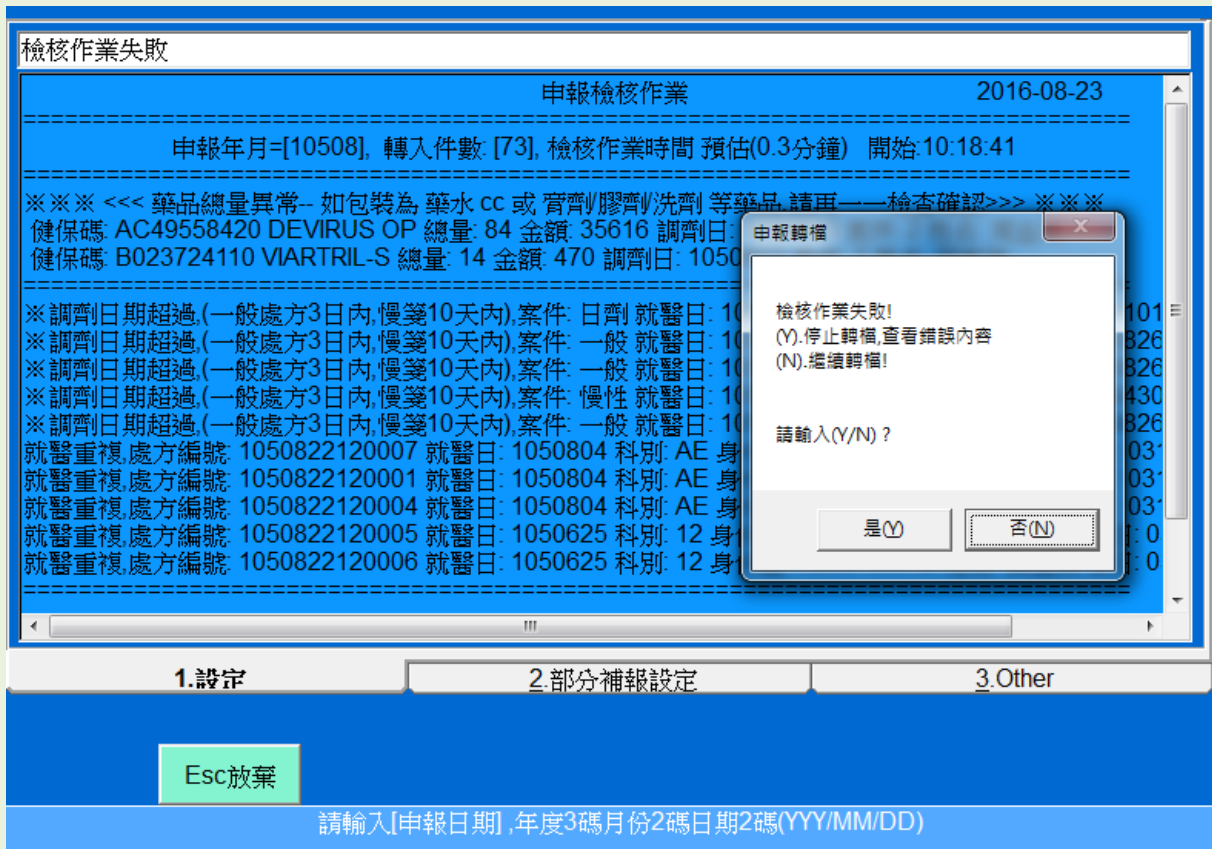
檢核作業失敗

申報檢核作業 2016-08-23
==========================================================
申報年月=[10508], 轉入件數: [73], 檢核作業時間 預估(0.3分鐘) 開始:10:18:41
==========================================================
※※※ <<< 藥品總量異常-- 如包裝為 藥水 cc 或 膏劑/膠劑/洗劑 等藥品,請再一一檢查確認>>> ※※※
健保碼: AC49558420 DEVIRUS OP 總量: 84 金額: 35616 調劑日: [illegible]
健保碼: B023724110 VIATRIL-S 總量: 14 金額: 470 調劑日: 1050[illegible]

※調劑日期超過,(一般處方3日內,慢箋10天內),案件: 日劑 就醫日: 10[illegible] 101
※調劑日期超過,(一般處方3日內,慢箋10天內),案件: 一般 就醫日: 10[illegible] 826
※調劑日期超過,(一般處方3日內,慢箋10天內),案件: 一般 就醫日: 10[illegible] 826
※調劑日期超過,(一般處方3日內,慢箋10天內),案件: 慢性 就醫日: 10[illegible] 430
※調劑日期超過,(一般處方3日內,慢箋10天內),案件: 一般 就醫日: 10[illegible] 826
就醫重複,處方編號: 1050822120007 就醫日: 1050804 科別: AE 身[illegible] 031
就醫重複,處方編號: 1050822120001 就醫日: 1050804 科別: AE 身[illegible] 031
就醫重複,處方編號: 1050822120004 就醫日: 1050804 科別: AE 身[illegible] 031
就醫重複,處方編號: 1050822120005 就醫日: 1050625 科別: 12 身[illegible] 0
就醫重複,處方編號: 1050822120006 就醫日: 1050625 科別: 12 身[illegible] 0
==========================================================

申報轉檔
檢核作業失敗!
(Y).停止轉檔,查看錯誤內容
(N).繼續轉檔!

請輸入(Y/N)?
是(Y) 否(N)

1.設定 2.部分補報設定 3.Other

Esc放棄

請輸入[申報日期] ,年度3碼月份2碼日期2碼(YYY/MM/DD)